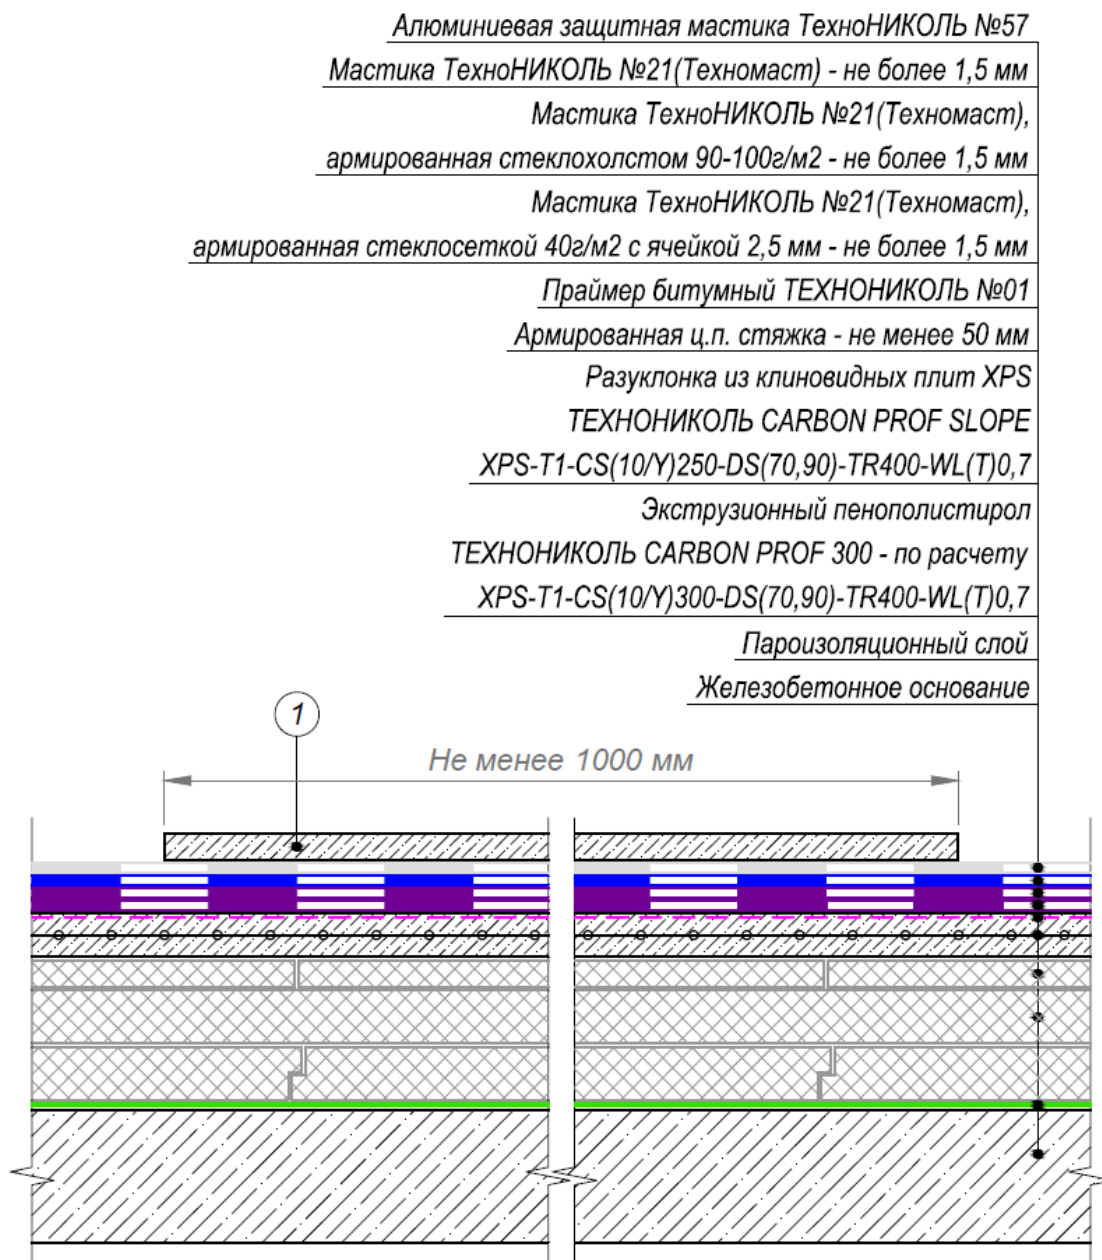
Алюминиевая защитная мастика ТехноНИКОЛЬ №57

Мастика ТехноНИКОЛЬ №21(Техномаст) - не более 1,5 мм

Мастика ТехноНИКОЛЬ №21(Техномаст), армированная стеклохолстом 90-100г/м2 - не более 1,5 мм

Мастика ТехноНИКОЛЬ №21(Техномаст), армированная стеклосеткой 40г/м2 с ячейкой 2,5 мм - не более 1,5 мм

Праймер битумный ТЕХНОНИКОЛЬ №01

Армированная ц.п. стяжка - не менее 50 мм

Разуклонка из клиновидных плит XPS ТЕХНОНИКОЛЬ CARBON PROF SLOPE XPS-T1-CS(10/Y)250-DS(70,90)-TR400-WL(T)0,7

Экструзионный пенополистирол ТЕХНОНИКОЛЬ CARBON PROF 300 - по расчету XPS-T1-CS(10/Y)300-DS(70,90)-TR400-WL(T)0,7

Пароизоляционный слой

Железобетонное основание

1

Не менее 1000 мм